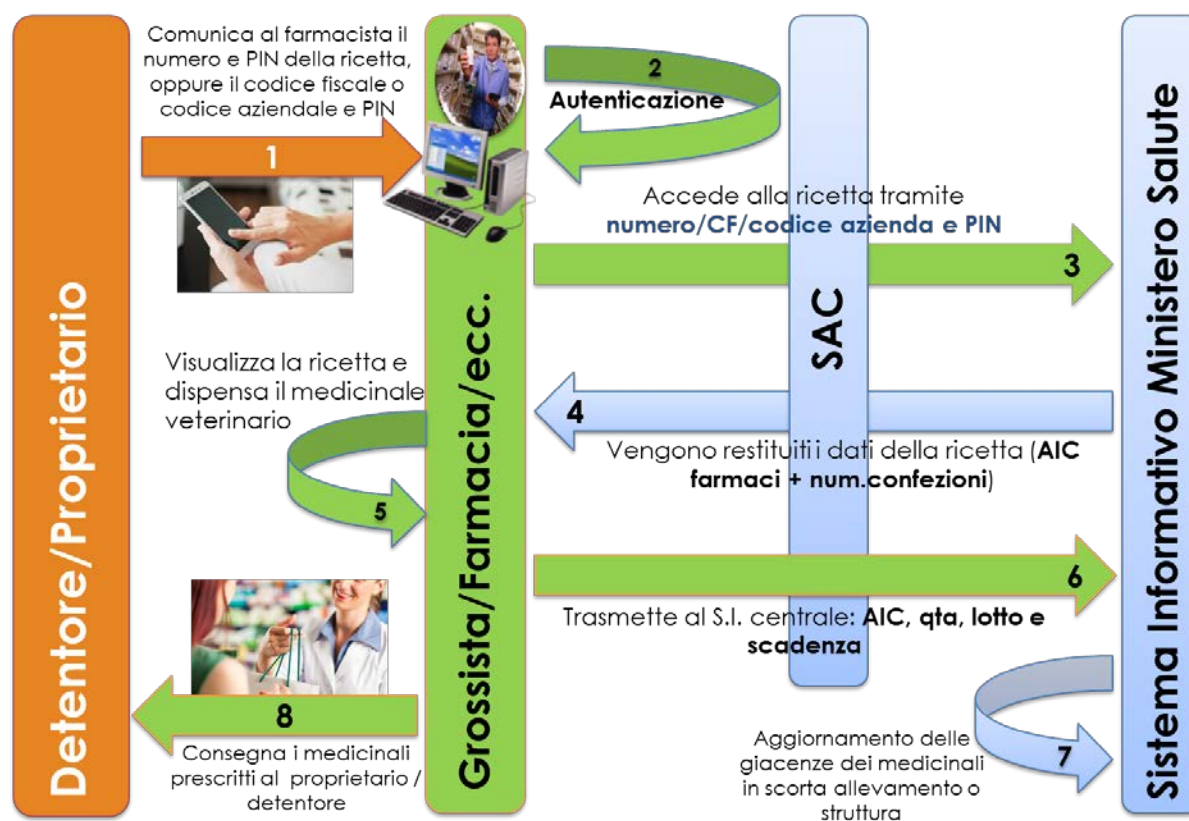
Detentore/Proprietario

Comunica al farmacista il numero e PIN della ricetta, oppure il codice fiscale o codice aziendale e PIN

1

Grossista/Farmacia/ecc.

2
Autenticazione

SAC

Sistema Informativo Ministero Salute

Accede alla ricetta tramite numero/CF/codice azienda e PIN

3

Visualizza la ricetta e dispensa il medicinale veterinario

4
Vengono restituiti i dati della ricetta (AIC farmaci + num.confezioni)

5

6
Trasmette al S.I. centrale: AIC, qta, lotto e scadenza

7
Aggiornamento delle giacenze dei medicinali in scorta allevamento o struttura

8
Consegna i medicinali prescritti al proprietario / detentore